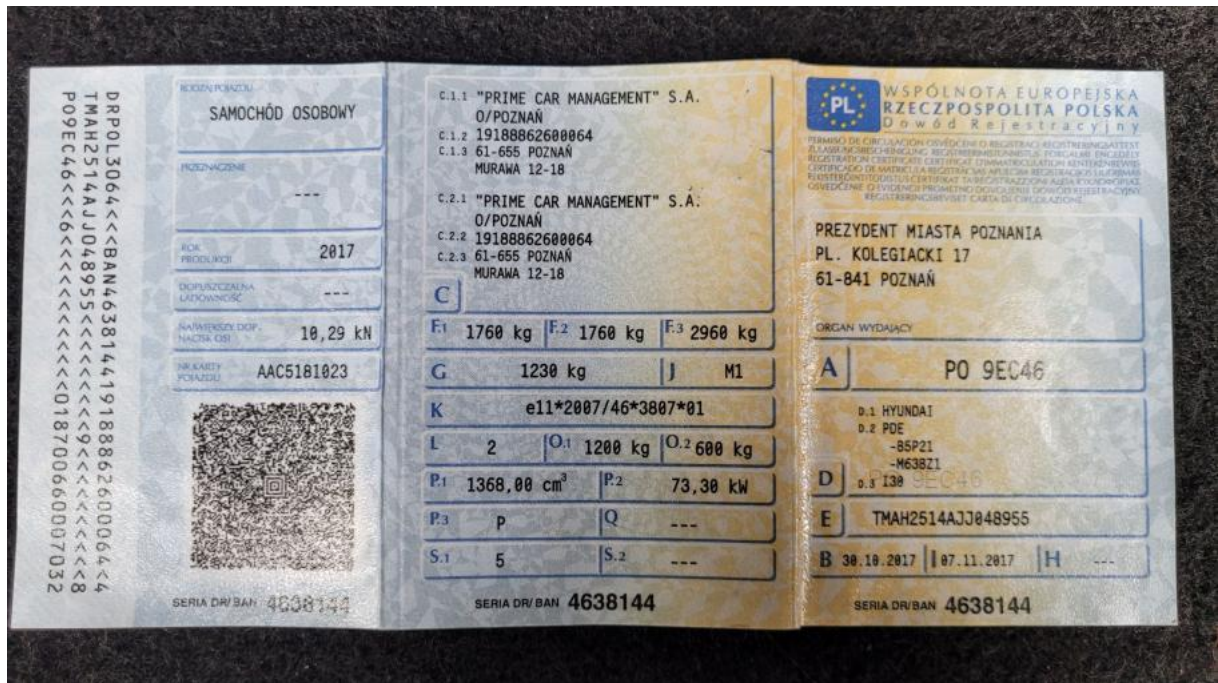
DRPOL3064<<BAN4638144191888626000064<4
TMAH2514AJJ048955<<<<<<<<<<<9<<<<<<<<<<<<8
PO9EC46<<6<<<<<<<<<<<<<018700600007032

RODZAJ POJAZDU
SAMOCHÓD OSOBOWY

PRZEZNACZENIE
---

ROK PRODUKCJI
2017

DOPUSZCZALNA ŁADOWNOŚĆ
---

NAJWIĘKSZY DOP. NACISK OSI
10,29 kN

NR KARTY POJAZDU
AAC5181023

SERIA DR/BAN 4638144

C.1.1 "PRIME CAR MANAGEMENT" S.A.
O/POZNAŃ
C.1.2 19188862600064
C.1.3 61-655 POZNAŃ
MURAWA 12-18

C.2.1 "PRIME CAR MANAGEMENT" S.A.
O/POZNAŃ
C.2.2 19188862600064
C.2.3 61-655 POZNAŃ
MURAWA 12-18

C

| F.1 | 1760 kg | F.2 | 1760 kg | F.3 | 2960 kg |
|---|---|---|---|---|---|
| G | 1230 kg | J | M1 | | |
| K | e11*2007/46*3807*01 | | | | |
| L | 2 | O.1 | 1200 kg | O.2 | 600 kg |
| P.1 | 1368,00 cm$^3$ | P.2 | 73,30 kW | | |
| P.3 | P | Q | --- | | |
| S.1 | 5 | S.2 | --- | | |

SERIA DR/BAN 4638144

PL
WSPÓLNOTA EUROPEJSKA
RZECZPOSPOLITA POLSKA
Dowód Rejestracyjny
PERMISO DE CIRCULACIÓN OSVĚDČENÍ O REGISTRACI REGISTRERINGSATTEST ZULASSUNGSBESCHEINIGUNG REGISTREERIMISTUNNISTUS ΠΙΣΤΟΠΟΙΗΤΙΚΟ ΕΓΓΡΑΦΗΣ REGISTRATION CERTIFICATE CERTIFICAT D'IMMATRICULATION KENTEKENBEWIJS CERTIFICATO DI IMMATRICOLAZIONE REĢISTRĀCIJAS APLIECĪBA REGISTRACIJOS LIUDIJIMAS FORGALMI ENGEDÉLY REGISTRERINGSBEVIS CERTIFICADO DE MATRÍCULA OSVEDČENIE O EVIDENCII PROMETNO DOVOLJENJE REKISTERÖINTITODISTUS REGISTRERINGSBEVIS CARTA DE CIRCULAÇÃO

PREZYDENT MIASTA POZNANIA
PL. KOLEGIACKI 17
61-841 POZNAŃ

ORGAN WYDAJĄCY

A PO 9EC46

D.1 HYUNDAI
D.2 PDE
-B5P21
-M638Z1
D D.3 I30

E TMAH2514AJJ048955

B 30.10.2017 | I 07.11.2017 | H ---

SERIA DR/BAN 4638144